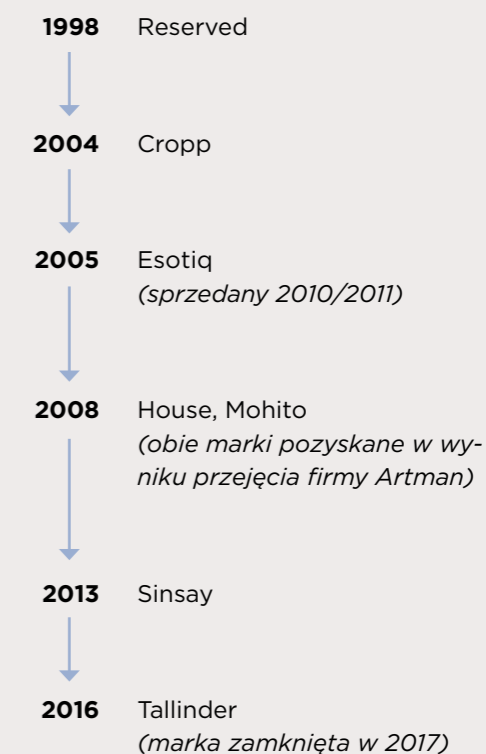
**1998** Reserved

**2004** Cropp

**2005** Esotiq
*(sprzedany 2010/2011)*

**2008** House, Mohito
*(obie marki pozyskane w wyniku przejęcia firmy Artman)*

**2013** Sinsay

**2016** Tallinder
*(marka zamknięta w 2017)*